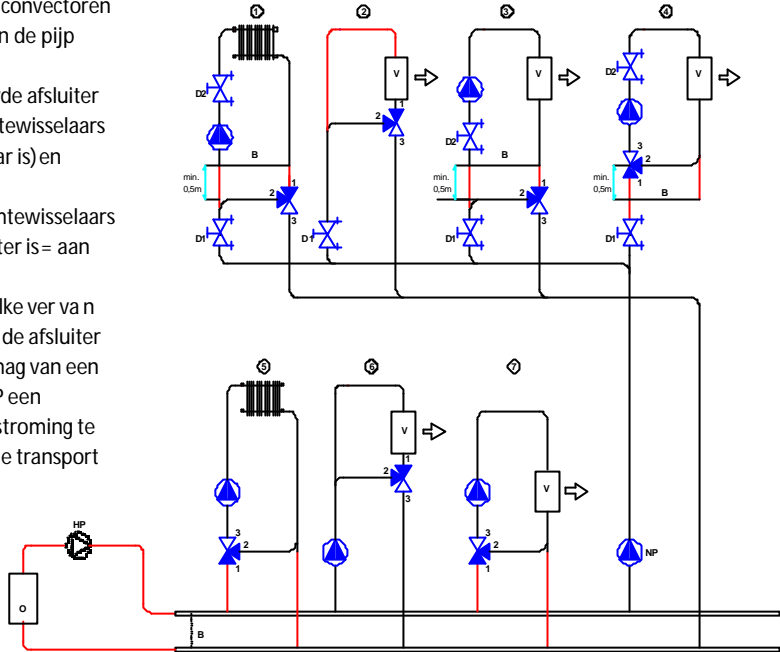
convectoren
n de pijp

de afsluiter
tewisselaars
ar is) en

ntewisselaars
ter is = aan

lke ver va n
de afsluiter
nag van een
P een
stroming te
e transport

①
②
③
④

V
V
V

D2
D2
D2

B
B
B
B

min. 0,5m
min. 0,5m
min. 0,5m

D1
D1
D1
D1

1
2
3

⑤
⑥
⑦

V
V

HP

O

NP

B